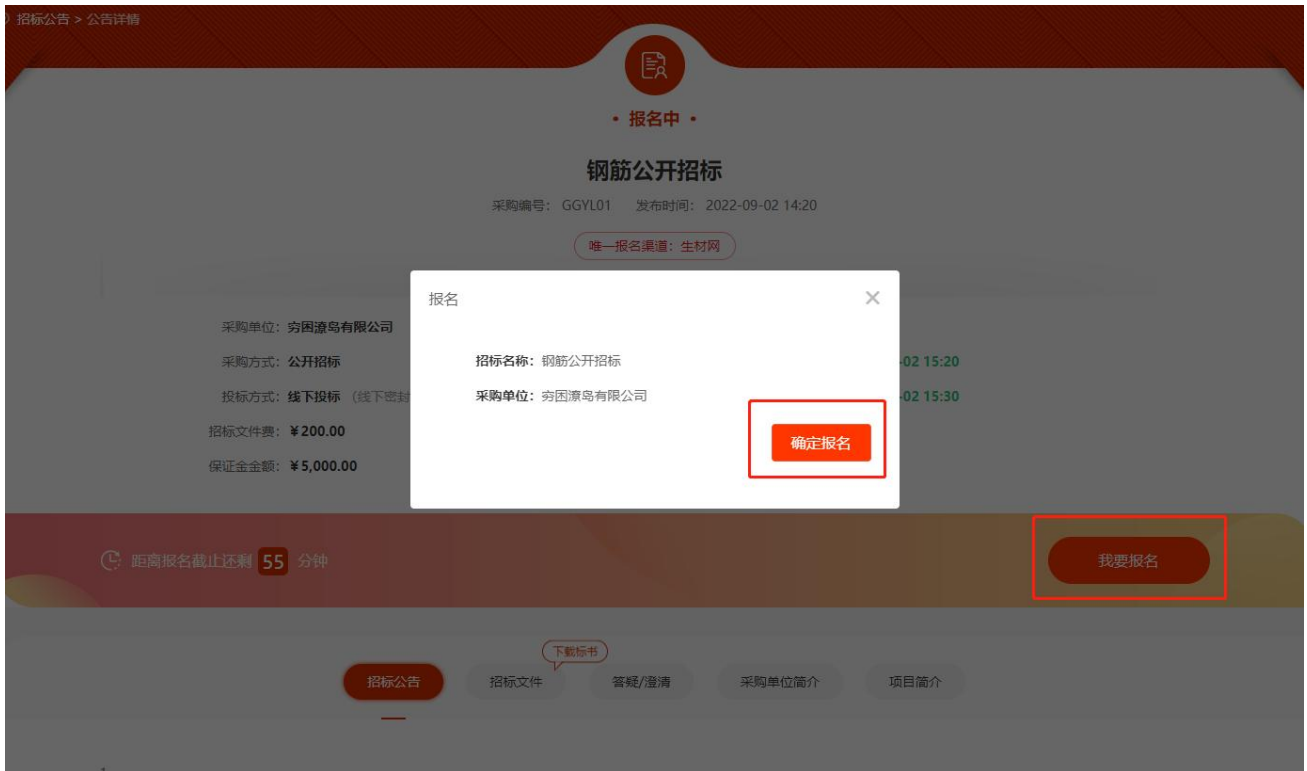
招标公告 > 公告详情

• 报名中 •

钢筋公开招标

采购编号：GGYL01 发布时间：2022-09-02 14:20

唯一报名渠道：生材网

采购单位：穷困潦岛有限公司

采购方式：公开招标

投标方式：线下投标 （线下密封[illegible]

招标文件费：¥200.00

保证金金额：¥5,000.00

-02 15:20

-02 15:30

报名

招标名称：钢筋公开招标

采购单位：穷困潦岛有限公司

确定报名

距离报名截止还剩 55 分钟

我要报名

下载标书

招标公告 招标文件 答疑/澄清 采购单位简介 项目简介